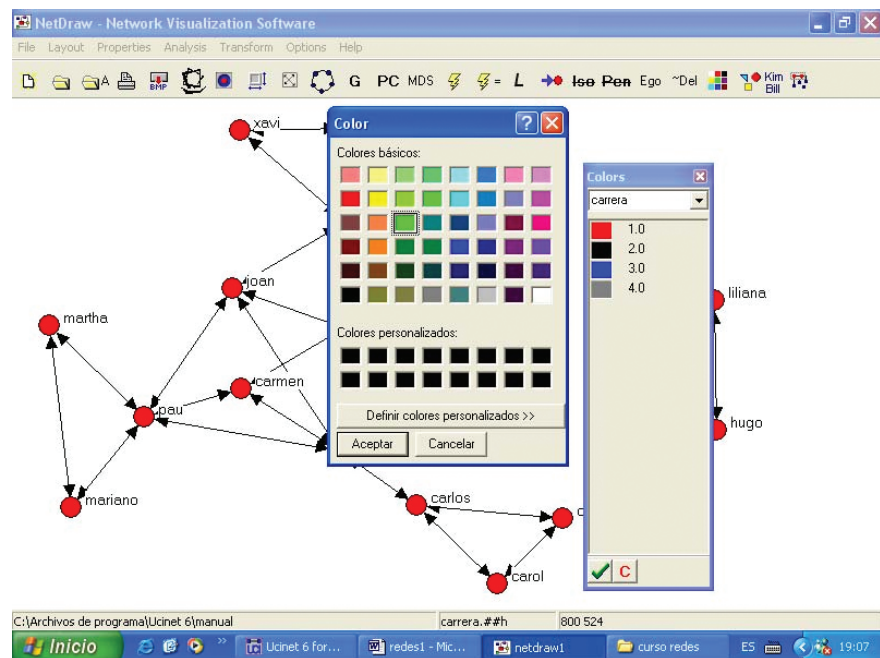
NetDraw - Network Visualization Software

File Layout Properties Analysis Transform Options Help

G PC MDS L Iso Pen Ego ~Del Kim Bill

xavi

joan

martha

carmen

pau

mariano

carlos

c

carol

liliana

hugo

Color

Colores básicos:

Colores personalizados:

Definir colores personalizados >>

Aceptar

Cancelar

Colors

carrera

1.0

2.0

3.0

4.0

C

C:\Archivos de programa\Ucinet 6\manual

carrera.##h

800 524

Inicio

Ucinet 6 for...

redes1 - Mic...

netdraw1

curso redes

ES

19:07